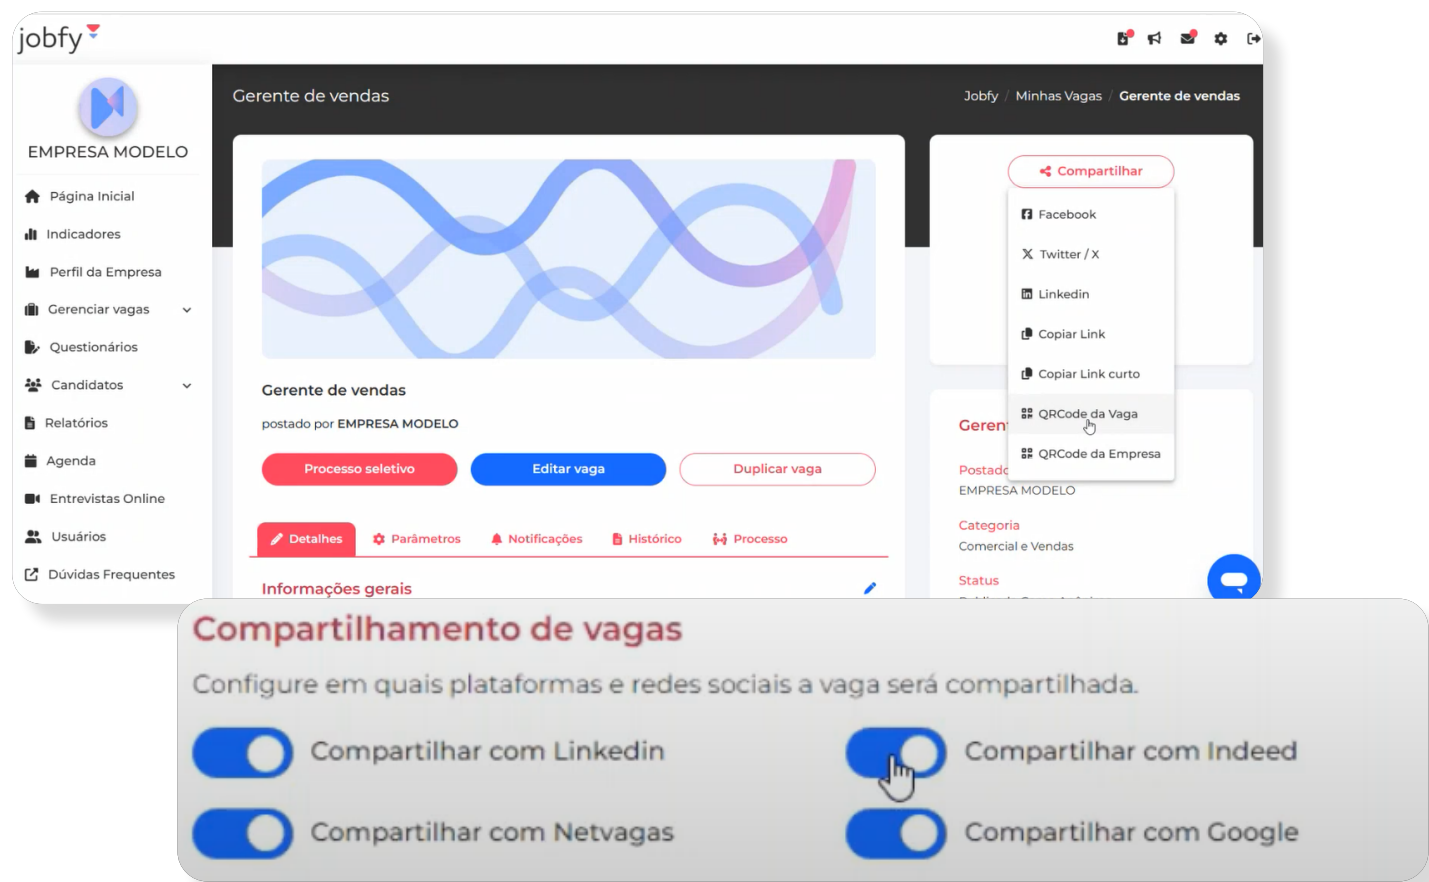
jobfy

EMPRESA MODELO

Página Inicial
Indicadores
Perfil da Empresa
Gerenciar vagas
Questionários
Candidatos
Relatórios
Agenda
Entrevistas Online
Usuários
Dúvidas Frequentes

Gerente de vendas

Jobfy / Minhas Vagas / Gerente de vendas

Gerente de vendas

postado por EMPRESA MODELO

Processo seletivo
Editar vaga
Duplicar vaga

Detalhes
Parâmetros
Notificações
Histórico
Processo

Informações gerais

Compartilhar

Facebook
Twitter / X
Linkedin
Copiar Link
Copiar Link curto
QRCode da Vaga
QRCode da Empresa

Geren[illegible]

Postad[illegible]
EMPRESA MODELO

Categoria
Comercial e Vendas

Status

Compartilhamento de vagas

Configure em quais plataformas e redes sociais a vaga será compartilhada.

Compartilhar com Linkedin
Compartilhar com Indeed
Compartilhar com Netvagas
Compartilhar com Google